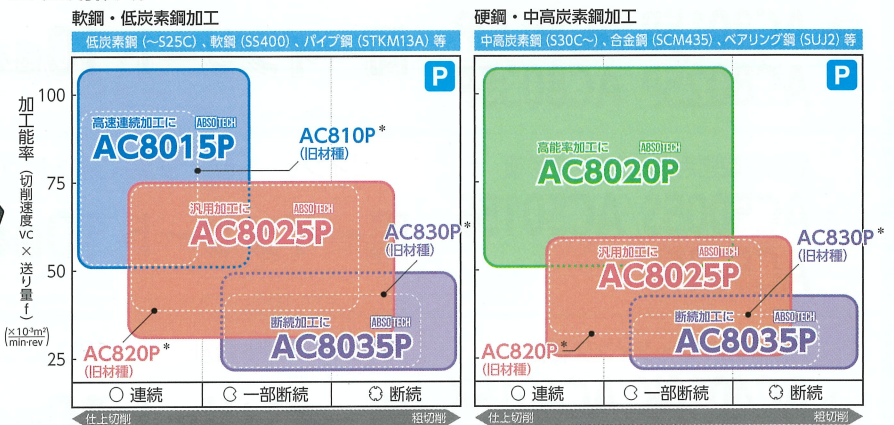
軟鋼・低炭素鋼加工

低炭素鋼（～S25C）、軟鋼（SS400）、パイプ鋼（STKM13A）等

P

加工能率（切削速度vc × 送り量f）（$\times10^3$m²/min·rev）

100

75

50

25

高速連続加工に ABSOTECH AC8015P

AC810P＊（旧材種）

汎用加工に ABSOTECH AC8025P

AC830P＊（旧材種）

断続加工に ABSOTECH AC8035P

AC820P＊（旧材種）

○ 連続　C 一部断続　◌ 断続

仕上切削　粗切削

硬鋼・中高炭素鋼加工

中高炭素鋼（S30C～）、合金鋼（SCM435）、ベアリング鋼（SUJ2）等

P

高能率加工に ABSOTECH AC8020P

汎用加工に ABSOTECH AC8025P

AC830P＊（旧材種）

断続加工に ABSOTECH AC8035P

AC820P＊（旧材種）

○ 連続　C 一部断続　◌ 断続

仕上切削　粗切削